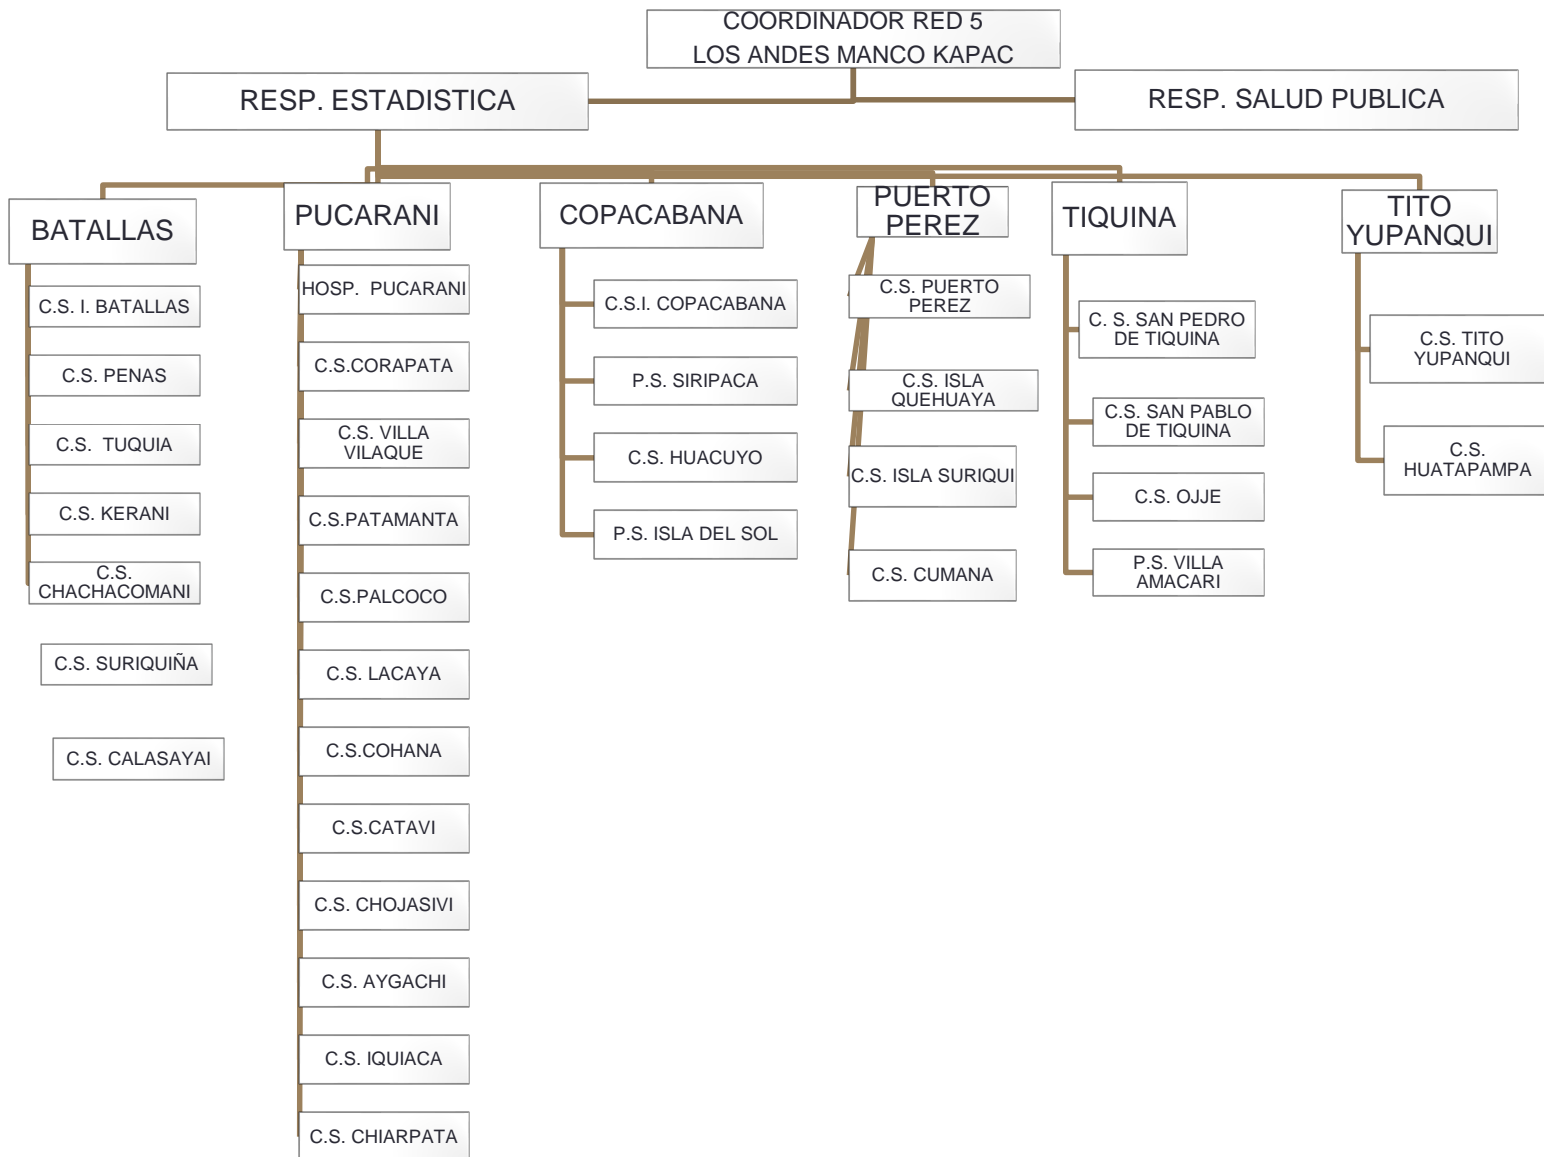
COORDINADOR RED 5
LOS ANDES MANCO KAPAC

RESP. ESTADISTICA

RESP. SALUD PUBLICA

BATALLAS

C.S. I. BATALLAS

C.S. PENAS

C.S. TUQUIA

C.S. KERANI

C.S. CHACHACOMANI

C.S. SURIQUIÑA

C.S. CALASAYAI

PUCARANI

HOSP. PUCARANI

C.S.CORAPATA

C.S. VILLA VILAQUE

C.S.PATAMANTA

C.S.PALCOCO

C.S. LACAYA

C.S.COHANA

C.S.CATAVI

C.S. CHOJASIVI

C.S. AYGACHI

C.S. IQUIACA

C.S. CHIARPATA

COPACABANA

C.S.I. COPACABANA

P.S. SIRIPACA

C.S. HUACUYO

P.S. ISLA DEL SOL

PUERTO PEREZ

C.S. PUERTO PEREZ

C.S. ISLA QUEHUAYA

C.S. ISLA SURIQUI

C.S. CUMANA

TIQUINA

C. S. SAN PEDRO DE TIQUINA

C.S. SAN PABLO DE TIQUINA

C.S. OJJE

P.S. VILLA AMACARI

TITO YUPANQUI

C.S. TITO YUPANQUI

C.S. HUATAPAMPA